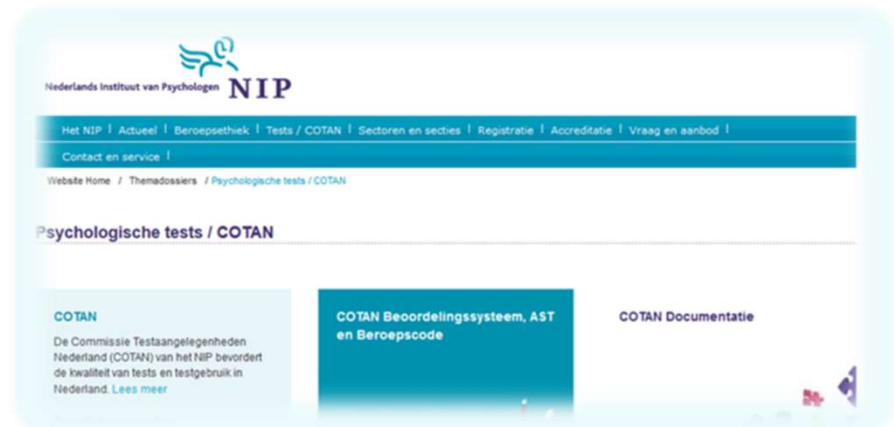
Nederlands Instituut van Psychologen NIP

Het NIP | Actueel | Beroepsethiek | Tests / COTAN | Sectoren en secties | Registratie | Accreditatie | Vraag en aanbod | Contact en service |

Website Home / Themadossiers / Psychologische tests / COTAN

Psychologische tests / COTAN

COTAN

De Commissie Testaangelegenheden Nederland (COTAN) van het NIP bevordert de kwaliteit van tests en testgebruik in Nederland. Lees meer

COTAN Beoordelingssysteem, AST en Beroepscode

COTAN Documentatie